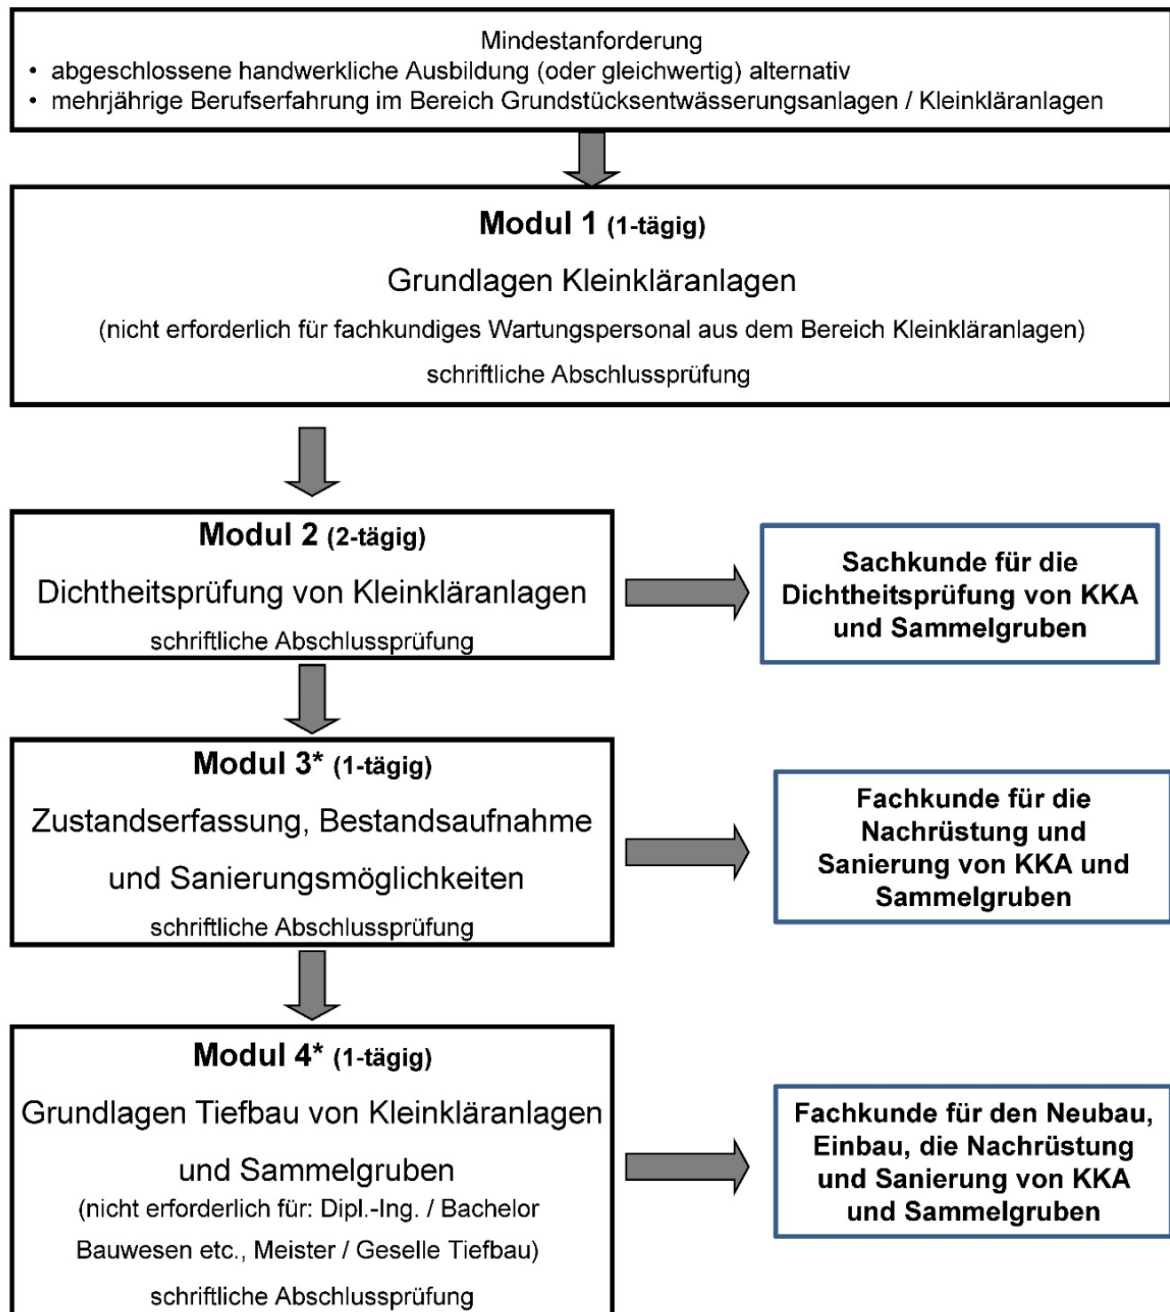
Mindestanforderung
• abgeschlossene handwerkliche Ausbildung (oder gleichwertig) alternativ
• mehrjährige Berufserfahrung im Bereich Grundstücksentwässerungsanlagen / Kleinkläranlagen

**Modul 1** (1-tägig)
Grundlagen Kleinkläranlagen
(nicht erforderlich für fachkundiges Wartungspersonal aus dem Bereich Kleinkläranlagen)
schriftliche Abschlussprüfung

**Modul 2** (2-tägig)
Dichtheitsprüfung von Kleinkläranlagen
schriftliche Abschlussprüfung

Sachkunde für die Dichtheitsprüfung von KKA und Sammelgruben

**Modul 3*** (1-tägig)
Zustandserfassung, Bestandsaufnahme und Sanierungsmöglichkeiten
schriftliche Abschlussprüfung

Fachkunde für die Nachrüstung und Sanierung von KKA und Sammelgruben

**Modul 4*** (1-tägig)
Grundlagen Tiefbau von Kleinkläranlagen und Sammelgruben
(nicht erforderlich für: Dipl.-Ing. / Bachelor Bauwesen etc., Meister / Geselle Tiefbau)
schriftliche Abschlussprüfung

Fachkunde für den Neubau, Einbau, die Nachrüstung und Sanierung von KKA und Sammelgruben